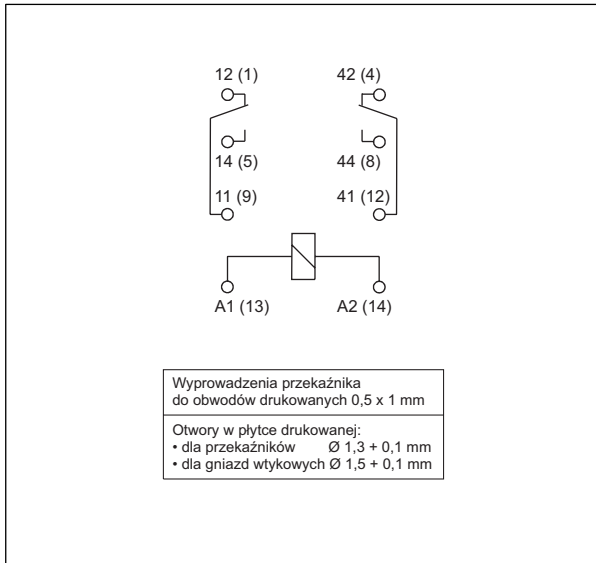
12 (1)

42 (4)

14 (5)

44 (8)

11 (9)

41 (12)

A1 (13)

A2 (14)

| Wyprowadzenia przekaźnika do obwodów drukowanych 0,5 x 1 mm |
|---|
| Otwory w płytce drukowanej: • dla przekaźników Ø 1,3 + 0,1 mm • dla gniazd wtykowych Ø 1,5 + 0,1 mm |